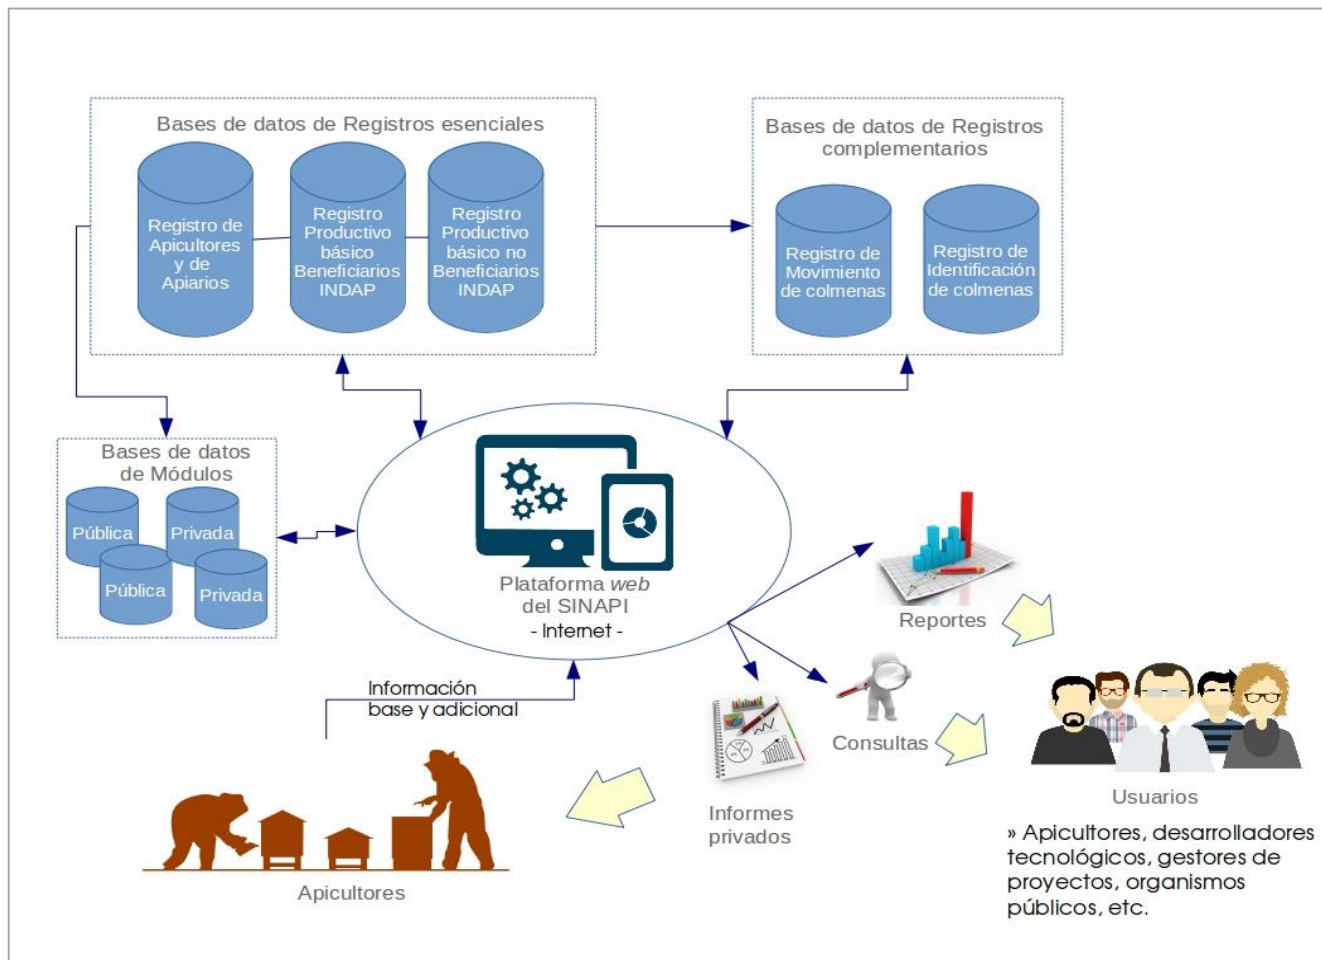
Bases de datos de Registros esenciales

Registro de Apicultores y de Apiarios

Registro Productivo básico Beneficiarios INDAP

Registro Productivo básico no Beneficiarios INDAP

Bases de datos de Registros complementarios

Registro de Movimiento de colmenas

Registro de Identificación de colmenas

Bases de datos de Módulos

Pública

Privada

Pública

Privada

Plataforma *web* del SINAPI
- Internet -

Reportes

Consultas

Informes privados

Usuarios

» Apicultores, desarrolladores tecnológicos, gestores de proyectos, organismos públicos, etc.

Información base y adicional

Apicultores